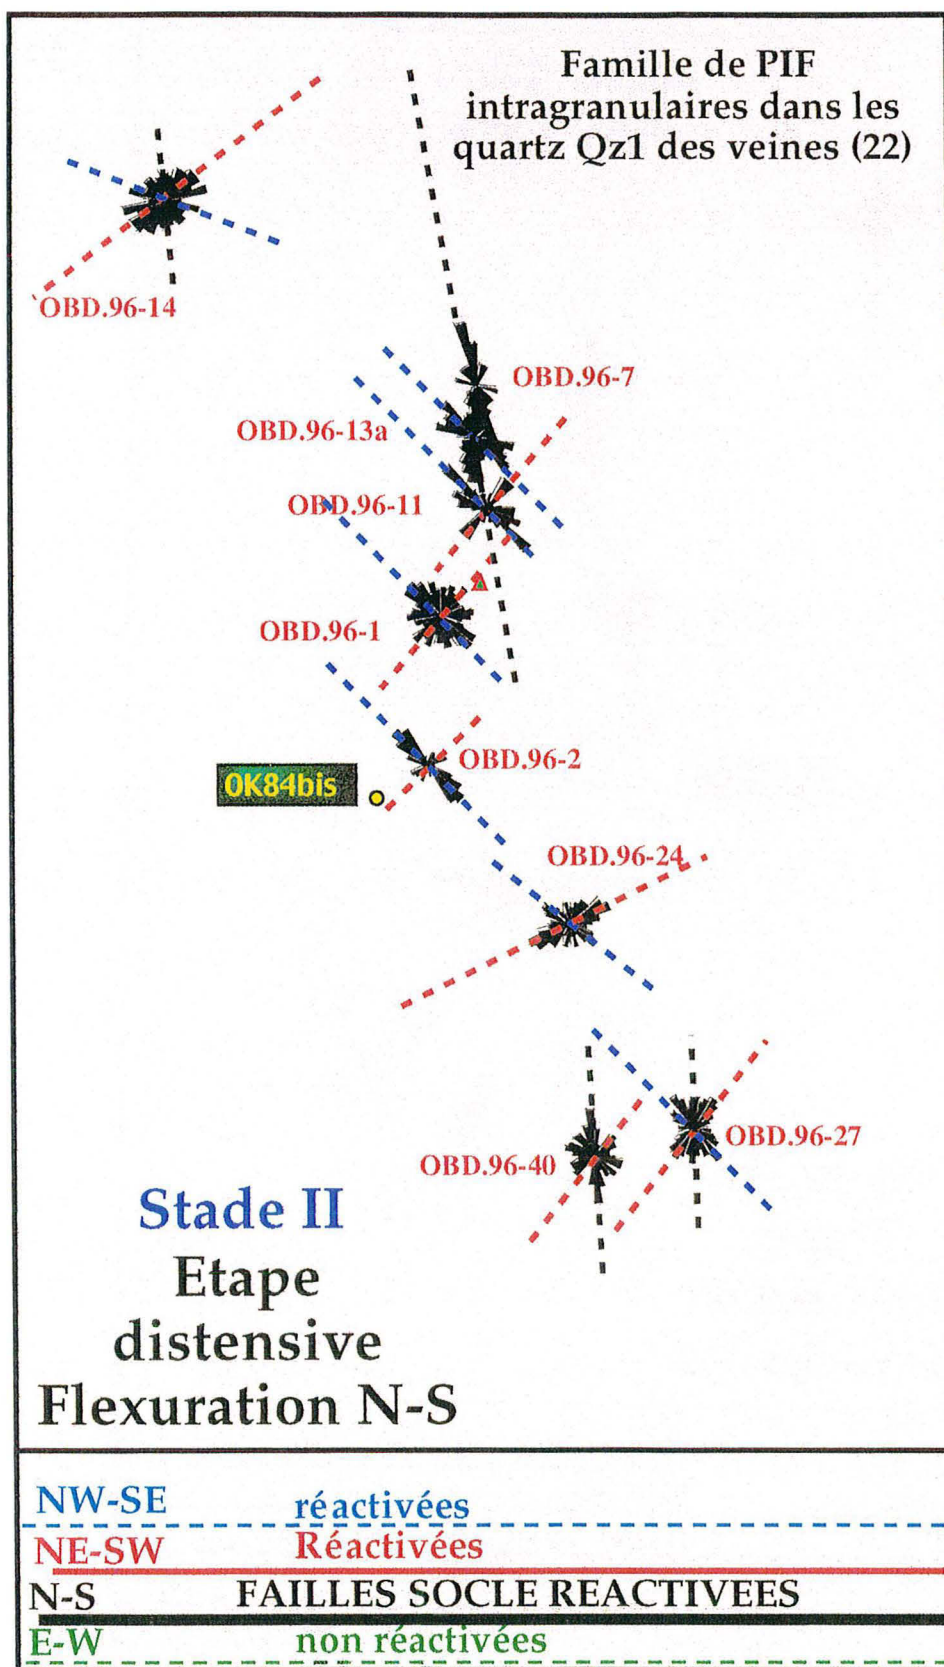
Famille de PIF intragranulaires dans les quartz Qz1 des veines (22)

`OBD.96-14

OBD.96-7

OBD.96-13a

OBD.96-11

OBD.96-1

0K84bis

OBD.96-2

OBD.96-24

OBD.96-40

OBD.96-27

Stade II
Etape distensive
Flexuration N-S

NW-SE réactivées
NE-SW Réactivées
N-S FAILLES SOCLE REACTIVEES
E-W non réactivées